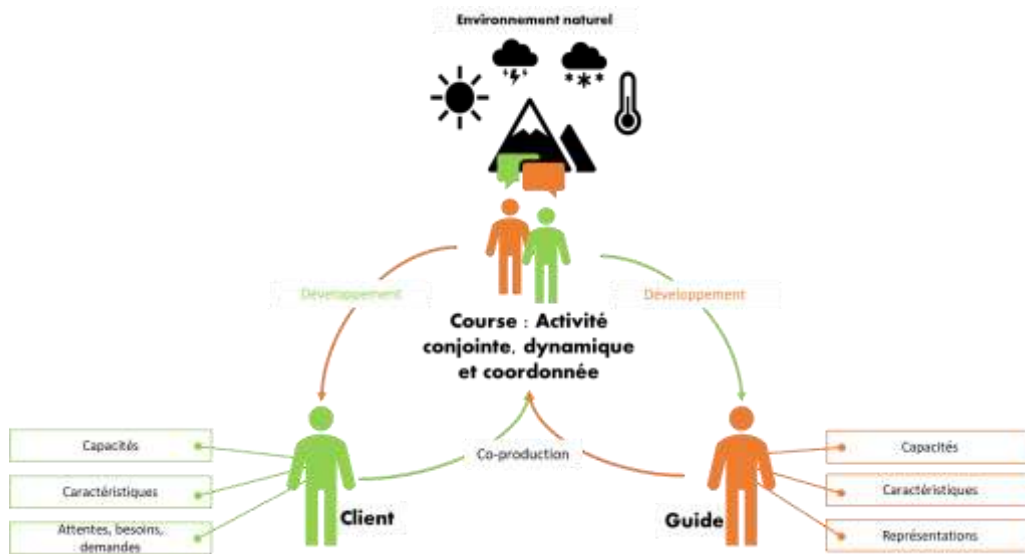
Environnement naturel

Développement

Développement

Course : Activité conjointe, dynamique et coordonnée

Capacités

Caractéristiques

Attentes, besoins, demandes

Client

Co-production

Guide

Capacités

Caractéristiques

Représentations